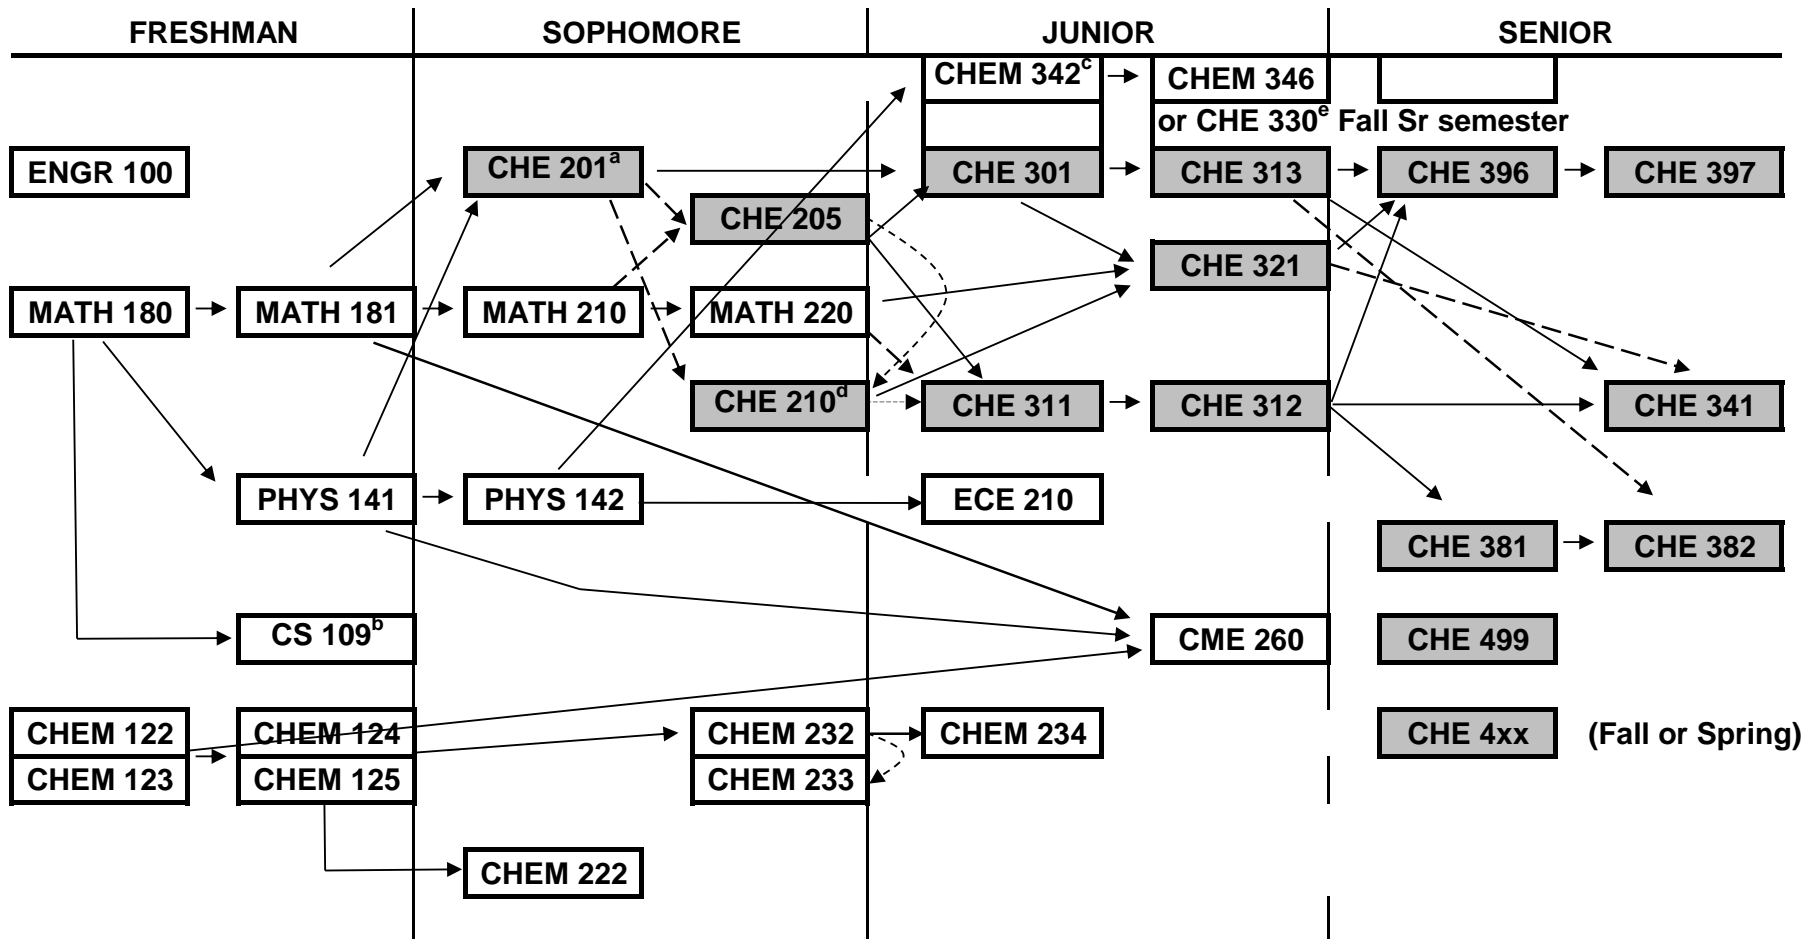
FRESHMAN
SOPHOMORE
JUNIOR
SENIOR

CHEM 342$^c$
CHEM 346
or CHE 330$^e$ Fall Sr semester

ENGR 100
CHE 201$^a$
CHE 301
CHE 313
CHE 396
CHE 397

CHE 205
CHE 321

MATH 180
MATH 181
MATH 210
MATH 220

CHE 210$^d$
CHE 311
CHE 312
CHE 341

PHYS 141
PHYS 142
ECE 210

CHE 381
CHE 382

CS 109$^b$
CME 260
CHE 499

CHEM 122
CHEM 124
CHEM 232
CHEM 234
CHE 4xx
(Fall or Spring)

CHEM 123
CHEM 125
CHEM 233

CHEM 222